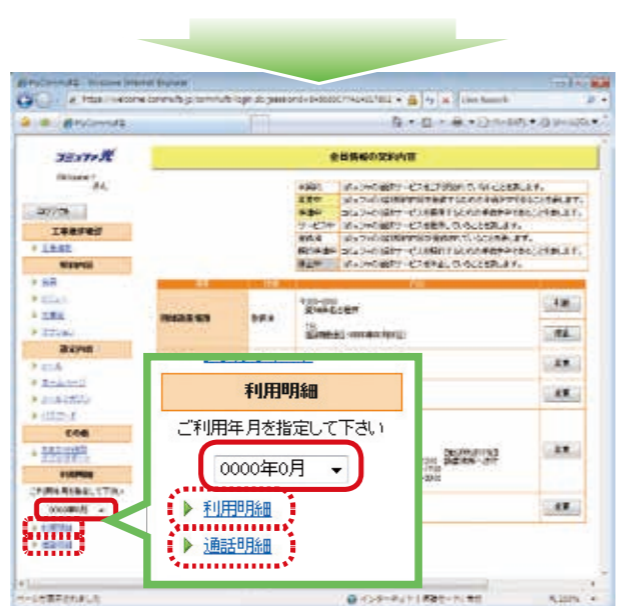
利用明細

ご利用年月を指定して下さい

0000年0月

▶ 利用明細

▶ 通話明細

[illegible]

会員情報の契約内容

ログアウト

工事進捗確認

契約内容

設定内容

その他

利用明細

ご利用年月を指定して下さい

0000年0月

利用明細

通話明細